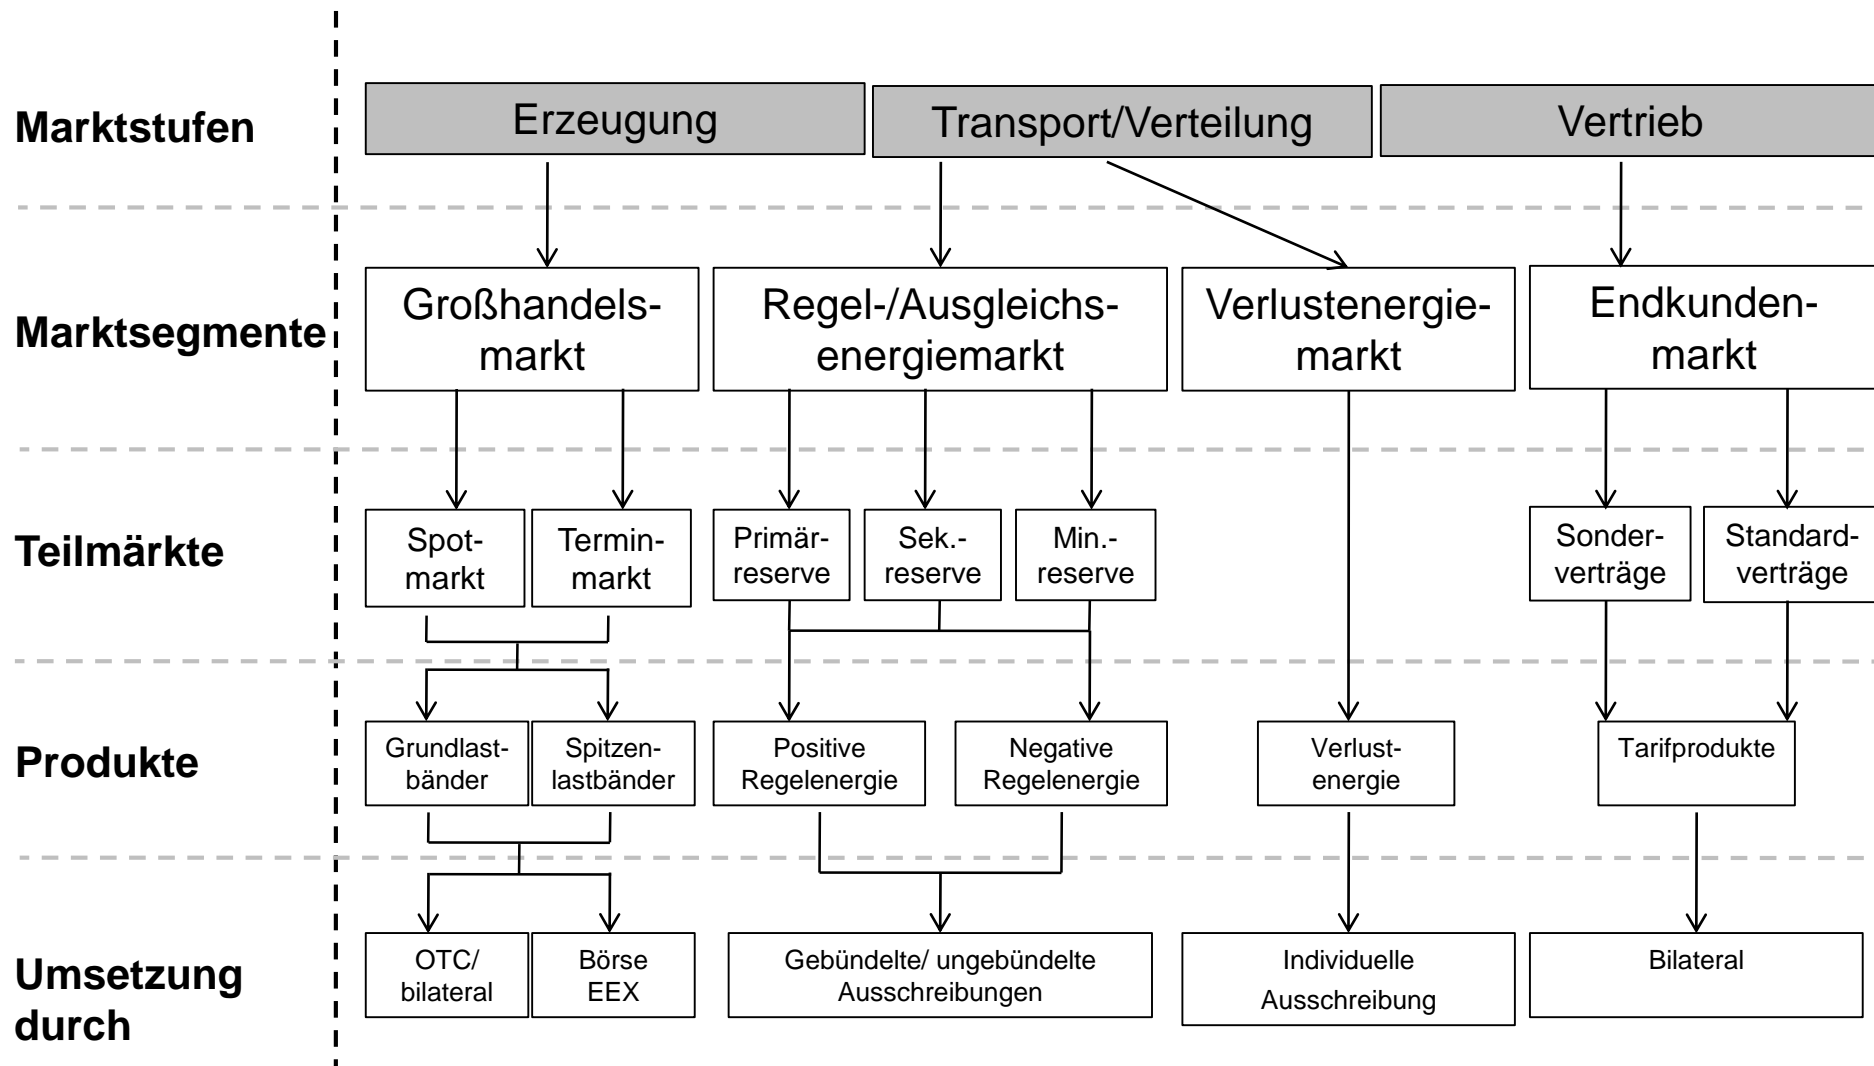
Marktstufen

Erzeugung

Transport/Verteilung

Vertrieb

Marktsegmente

Großhandelsmarkt

Regel-/Ausgleichsenergiemarkt

Verlustenergiemarkt

Endkundenmarkt

Teilmärkte

Spotmarkt

Terminmarkt

Primärreserve

Sek.-reserve

Min.-reserve

Sonderverträge

Standardverträge

Produkte

Grundlastbänder

Spitzenlastbänder

Positive Regelenergie

Negative Regelenergie

Verlustenergie

Tarifprodukte

Umsetzung durch

OTC/ bilateral

Börse EEX

Gebündelte/ ungebündelte Ausschreibungen

Individuelle Ausschreibung

Bilateral